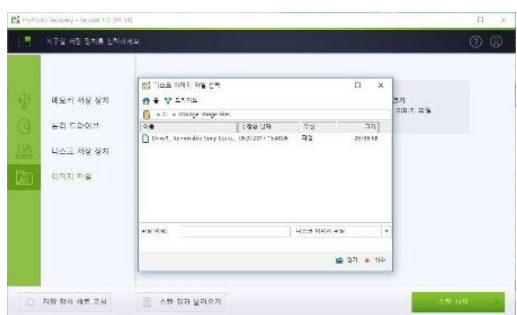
MyPhoto Recovery - version 1.0 (64 bit)

복구할 저장 장치를 선택하세요

메모리 저장 장치

논리 드라이버

디스크 저장 장치

이미지 파일

디스크 이미지 파일 선택

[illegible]

수정한 날짜

유형

크기

Drive1_Removable Sony Storag... 08/31/2017 10:48 AM

파일

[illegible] KB

파일 이름:

디스크 이미지 파일

열기

취소

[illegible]

이미지 파일

저장 장치 새로 고침

스캔 결과 불러오기

스캔 시작